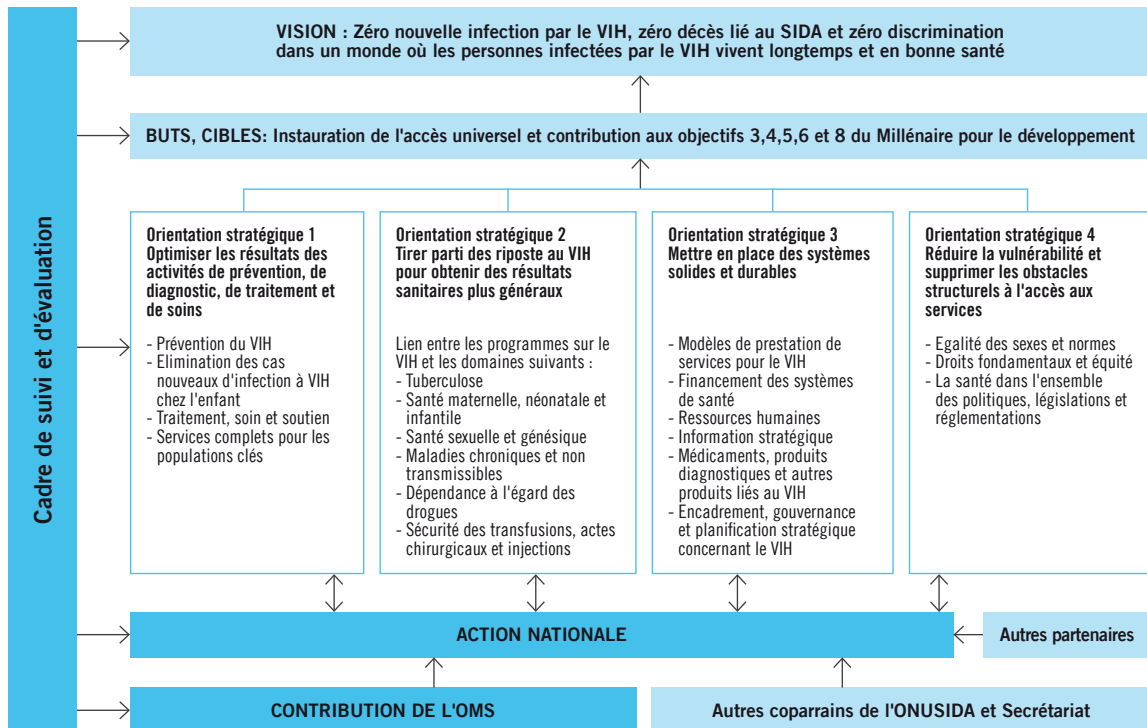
Cadre de suivi et d'évaluation

VISION : Zéro nouvelle infection par le VIH, zéro décès lié au SIDA et zéro discrimination dans un monde où les personnes infectées par le VIH vivent longtemps et en bonne santé

BUTS, CIBLES: Instauration de l'accès universel et contribution aux objectifs 3,4,5,6 et 8 du Millénaire pour le développement

Orientation stratégique 1
Optimiser les résultats des activités de prévention, de diagnostic, de traitement et de soins

- Prévention du VIH
- Elimination des cas nouveaux d'infection à VIH chez l'enfant
- Traitement, soin et soutien
- Services complets pour les populations clés

Orientation stratégique 2
Tirer parti des riposte au VIH pour obtenir des résultats sanitaires plus généraux

Lien entre les programmes sur le VIH et les domaines suivants :
- Tuberculose
- Santé maternelle, néonatale et infantile
- Santé sexuelle et génésique
- Maladies chroniques et non transmissibles
- Dépendance à l'égard des drogues
- Sécurité des transfusions, actes chirurgicaux et injections

Orientation stratégique 3
Mettre en place des systèmes solides et durables

- Modèles de prestation de services pour le VIH
- Financement des systèmes de santé
- Ressources humaines
- Information stratégique
- Médicaments, produits diagnostiques et autres produits liés au VIH
- Encadrement, gouvernance et planification stratégique concernant le VIH

Orientation stratégique 4
Réduire la vulnérabilité et supprimer les obstacles structurels à l'accès aux services

- Egalité des sexes et normes
- Droits fondamentaux et équité
- La santé dans l'ensemble des politiques, législations et réglementations

ACTION NATIONALE

Autres partenaires

CONTRIBUTION DE L'OMS

Autres coparrains de l'ONUSIDA et Secrétariat